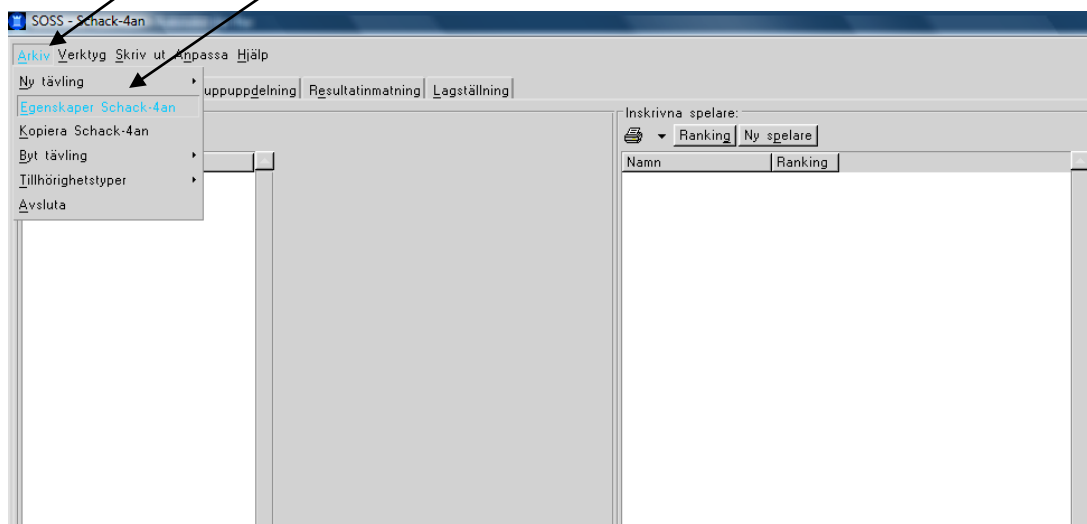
SOSS - Schack-4an

Arkiv Verktyg Skriv ut Anpassa Hjälp

Ny tävling
Egenskaper Schack-4an
Kopiera Schack-4an
Byt tävling
Tillhörighetstyper
Avsluta

uppuppdelning Resultatinmatning Lagställning

Inskrivna spelare:
Ranking Ny spelare

| Namn | Ranking |
|---|---|